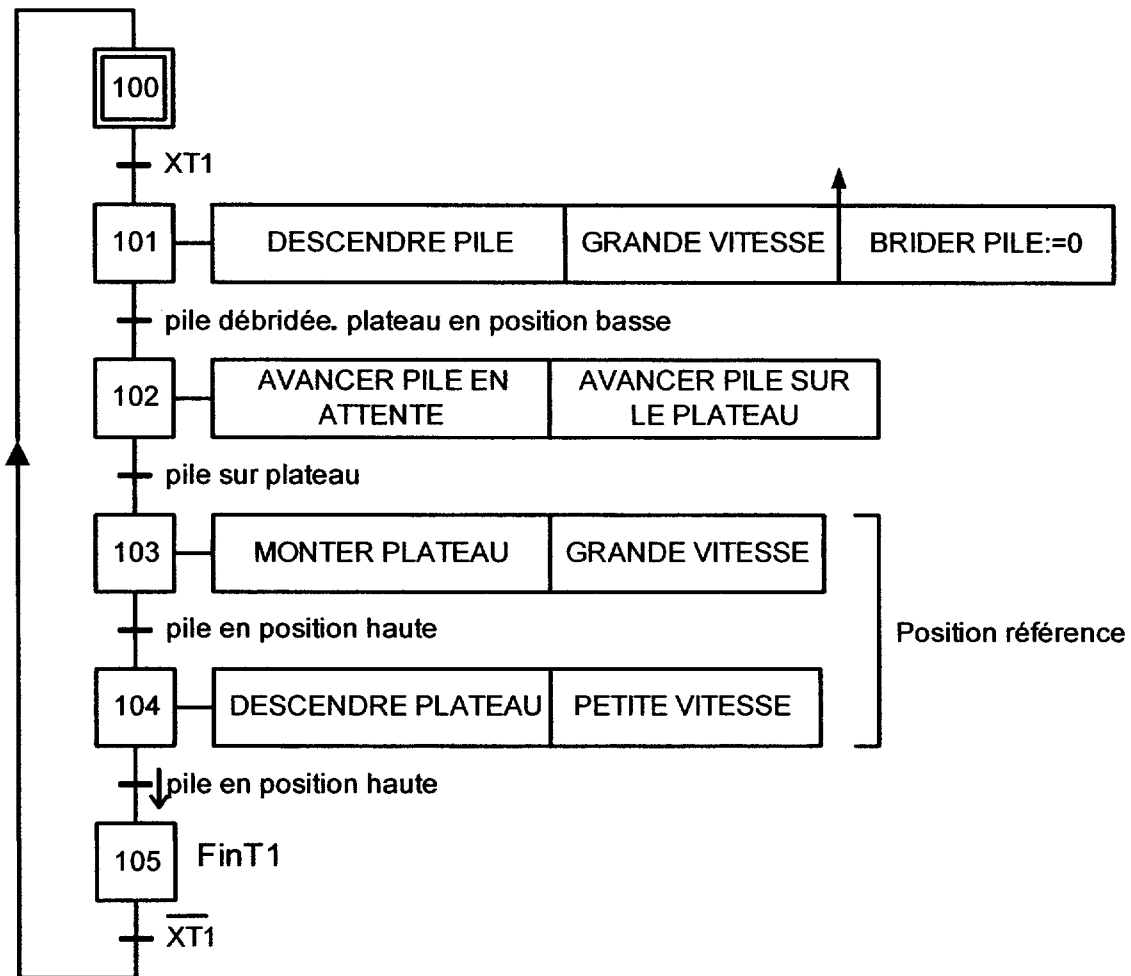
100

XT1

101 DESCENDRE PILE | GRANDE VITESSE | BRIDER PILE:=0

pile débridée. plateau en position basse

102 AVANCER PILE EN ATTENTE | AVANCER PILE SUR LE PLATEAU

pile sur plateau

103 MONTER PLATEAU | GRANDE VITESSE

pile en position haute

Position référence

104 DESCENDRE PLATEAU | PETITE VITESSE

pile en position haute

105 FinT1

$\overline{XT1}$